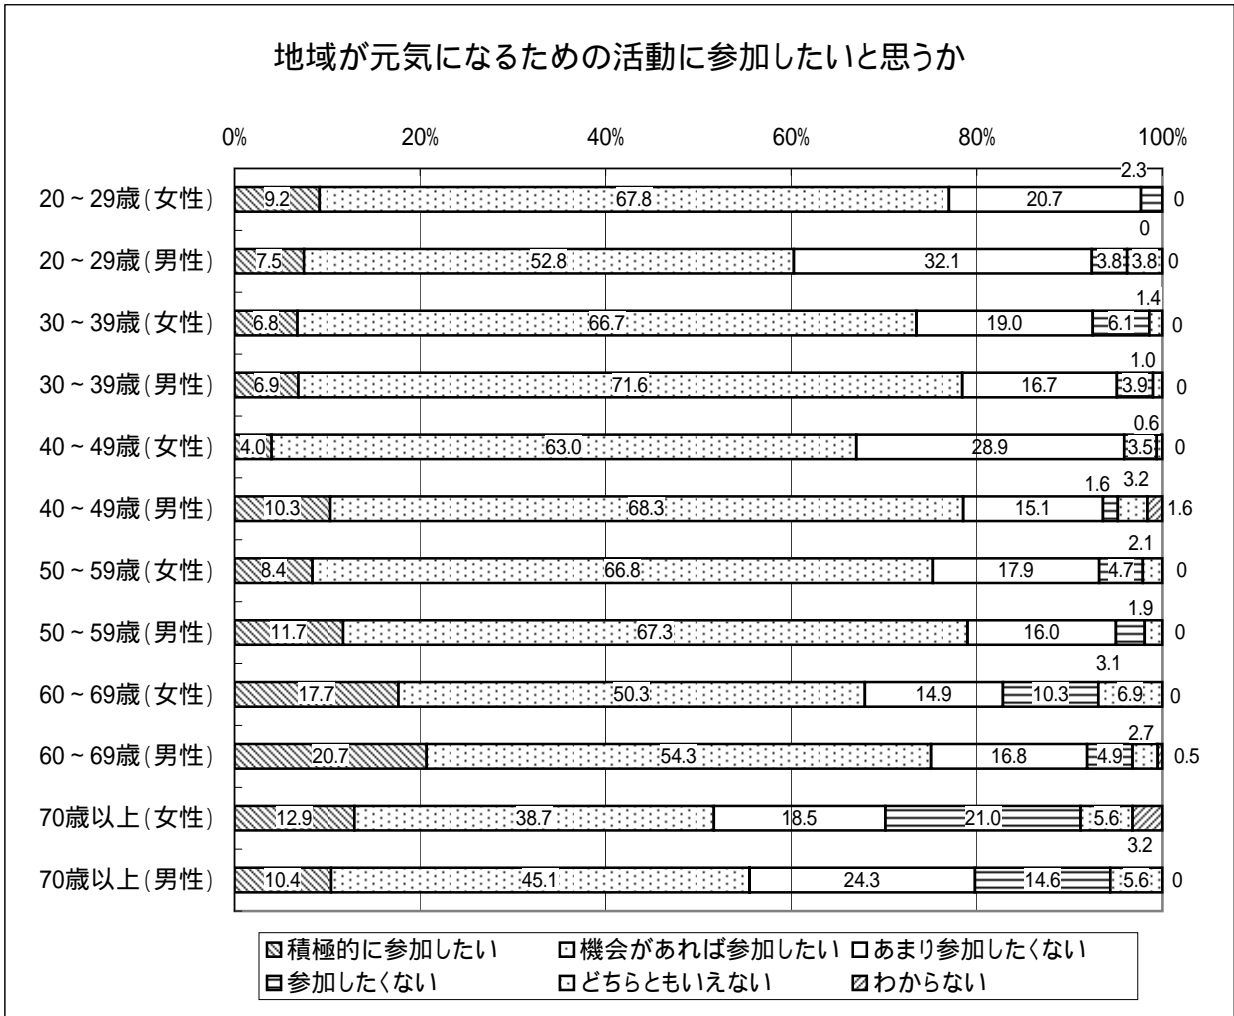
地域が元気になるための活動に参加したいと思うか

0% 20% 40% 60% 80% 100%

20～29歳(女性) 9.2 67.8 20.7 2.3 0

20～29歳(男性) 7.5 52.8 32.1 0 3.8 3.8 0

30～39歳(女性) 6.8 66.7 19.0 1.4 6.1 0

30～39歳(男性) 6.9 71.6 16.7 1.0 3.9 0

40～49歳(女性) 4.0 63.0 28.9 0.6 3.5 0

40～49歳(男性) 10.3 68.3 15.1 1.6 3.2 1.6

50～59歳(女性) 8.4 66.8 17.9 2.1 4.7 0

50～59歳(男性) 11.7 67.3 16.0 1.9 0

60～69歳(女性) 17.7 50.3 14.9 10.3 3.1 6.9 0

60～69歳(男性) 20.7 54.3 16.8 4.9 2.7 0.5

70歳以上(女性) 12.9 38.7 18.5 21.0 5.6 3.2

70歳以上(男性) 10.4 45.1 24.3 14.6 5.6 0

積極的に参加したい 機会があれば参加したい あまり参加したくない
参加したくない どちらともいえない わからない